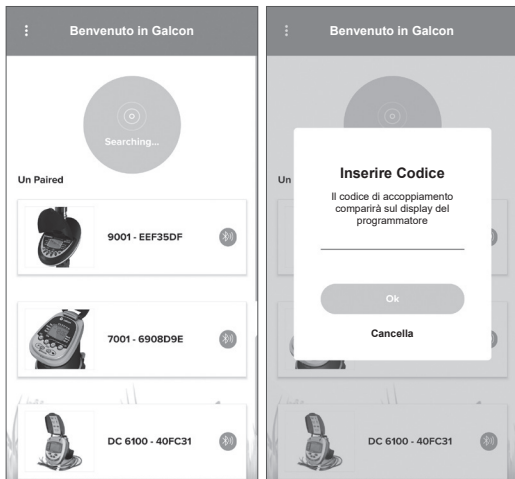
Benvenuto in Galcon

Searching...

Un Paired

9001 - EEF35DF

7001 - 6908D9E

DC 6100 - 40FC31

Benvenuto in Galcon

Un

Inserire Codice

Il codice di accoppiamento comparirà sul display del programmatore

Ok

Cancella

DC 6100 - 40FC31